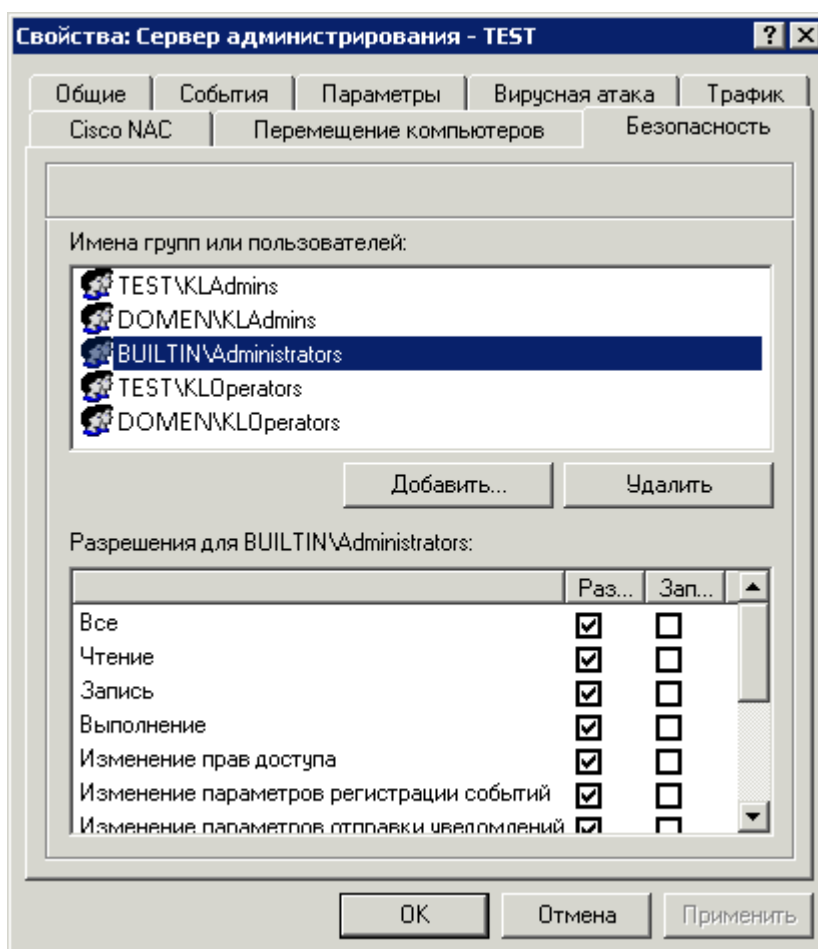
Свойства: Сервер администрирования - TEST

?

Общие | События | Параметры | Вирусная атака | Трафик

Cisco NAC | Перемещение компьютеров | Безопасность

Имена групп или пользователей:

TEST\KLAdmins
DOMEN\KLAdmins
BUILTIN\Administrators
TEST\KLOperators
DOMEN\KLOperators

Добавить...

Удалить

Разрешения для BUILTIN\Administrators:

| | Раз... | Зап... |
|---|---|---|
| Все | ☑ | ☐ |
| Чтение | ☑ | ☐ |
| Запись | ☑ | ☐ |
| Выполнение | ☑ | ☐ |
| Изменение прав доступа | ☑ | ☐ |
| Изменение параметров регистрации событий | ☑ | ☐ |
| Изменение параметров отправки уведомлений | ☑ | ☐ |

OK

Отмена

Применить